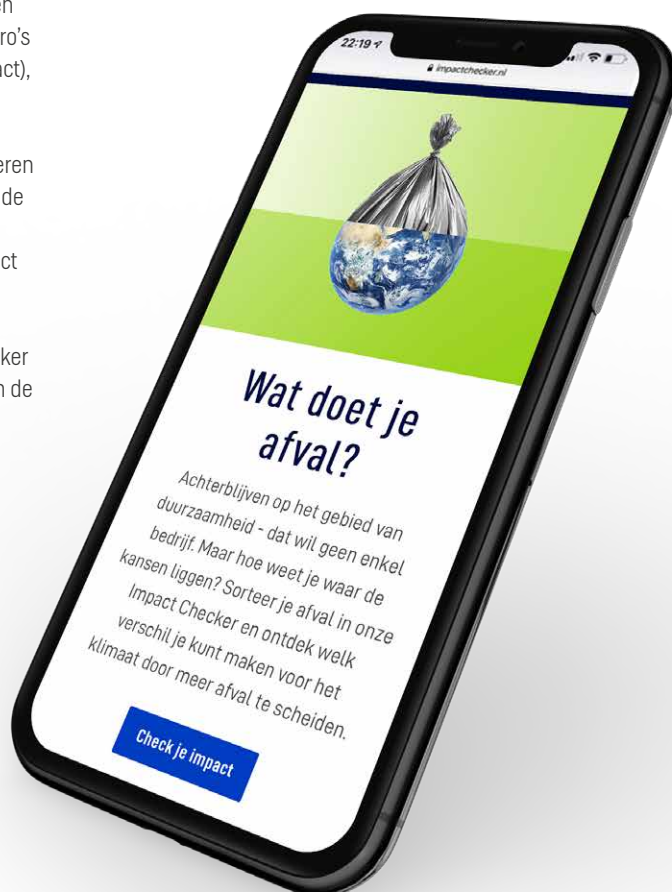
en
ro's
act),

eren
de

ct

ker
n de

22:19

impactchecker.nl

Wat doet je afval?

Achterblijven op het gebied van duurzaamheid - dat wil geen enkel bedrijf. Maar hoe weet je waar de kansen liggen? Sorteer je afval in onze Impact Checker en ontdek welk verschil je kunt maken voor het klimaat door meer afval te scheiden.

Check je impact